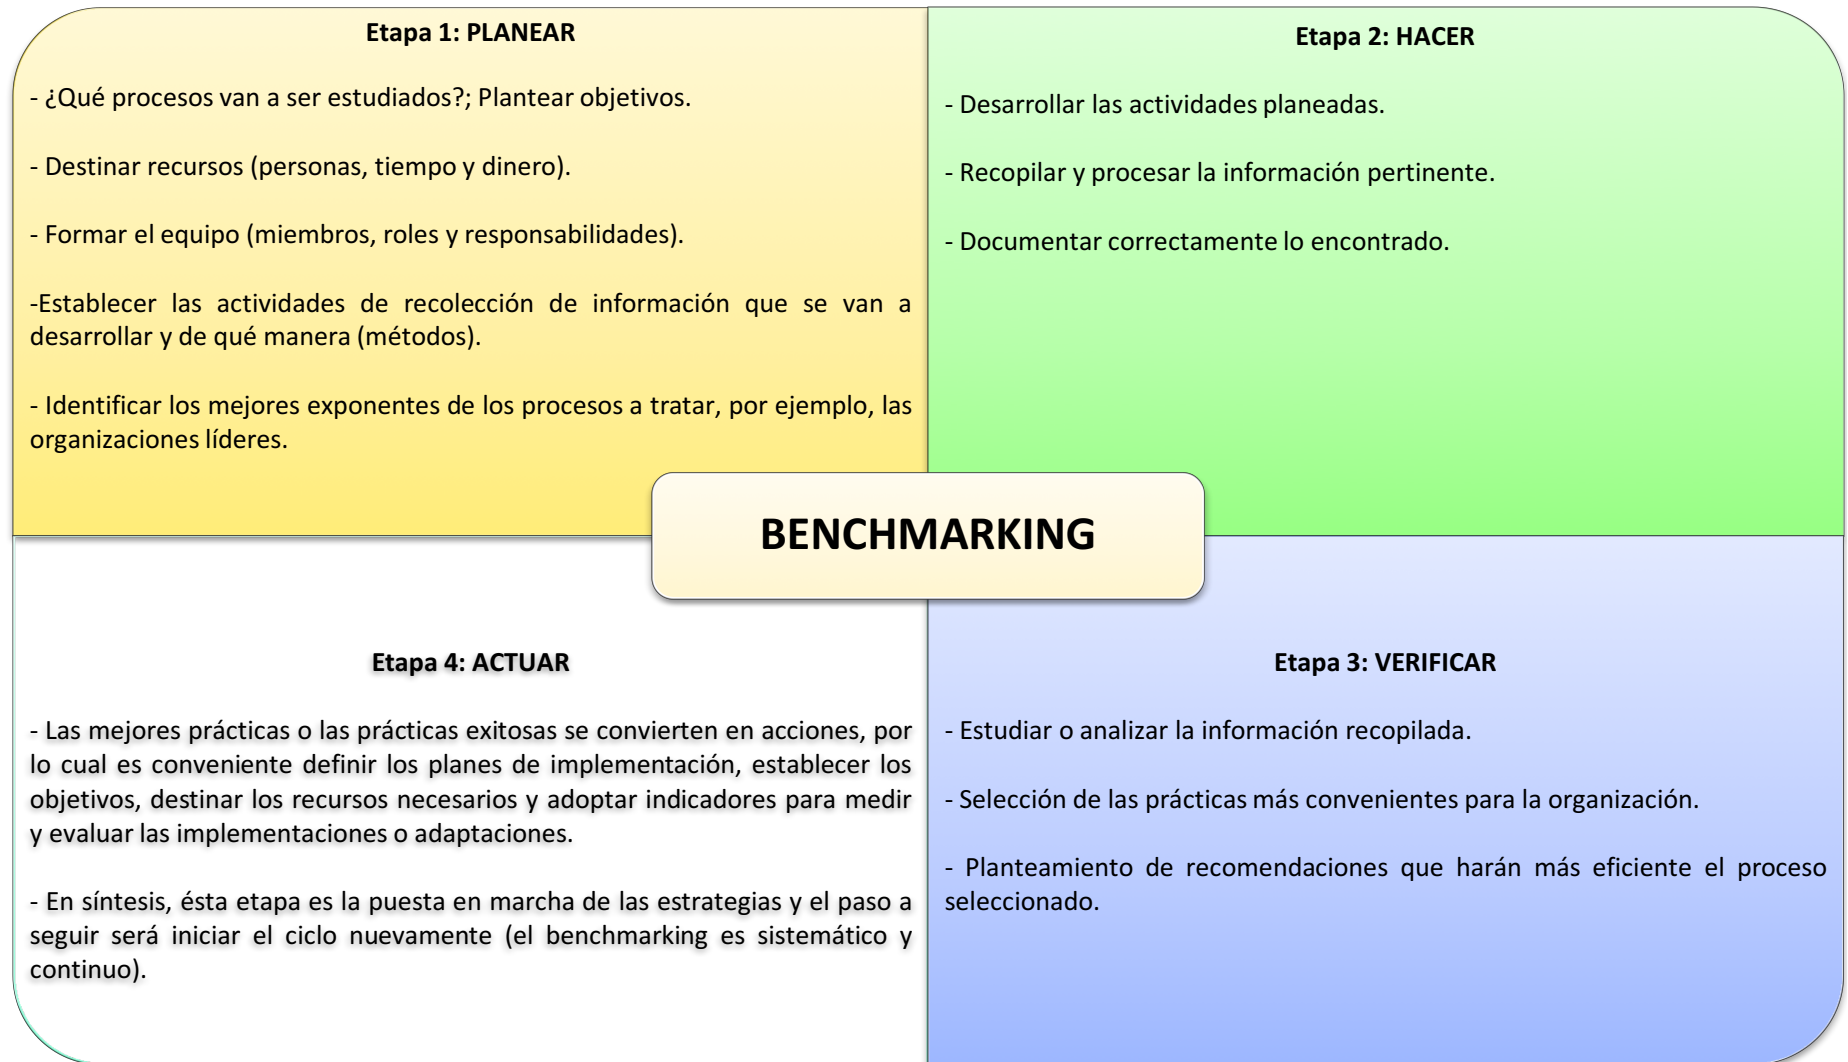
Etapa 1: PLANEAR

- ¿Qué procesos van a ser estudiados?; Plantear objetivos.

- Destinar recursos (personas, tiempo y dinero).

- Formar el equipo (miembros, roles y responsabilidades).

-Establecer las actividades de recolección de información que se van a desarrollar y de qué manera (métodos).

- Identificar los mejores exponentes de los procesos a tratar, por ejemplo, las organizaciones líderes.

Etapa 2: HACER

- Desarrollar las actividades planeadas.

- Recopilar y procesar la información pertinente.

- Documentar correctamente lo encontrado.

BENCHMARKING

Etapa 4: ACTUAR

- Las mejores prácticas o las prácticas exitosas se convierten en acciones, por lo cual es conveniente definir los planes de implementación, establecer los objetivos, destinar los recursos necesarios y adoptar indicadores para medir y evaluar las implementaciones o adaptaciones.

- En síntesis, ésta etapa es la puesta en marcha de las estrategias y el paso a seguir será iniciar el ciclo nuevamente (el benchmarking es sistemático y continuo).

Etapa 3: VERIFICAR

- Estudiar o analizar la información recopilada.

- Selección de las prácticas más convenientes para la organización.

- Planteamiento de recomendaciones que harán más eficiente el proceso seleccionado.